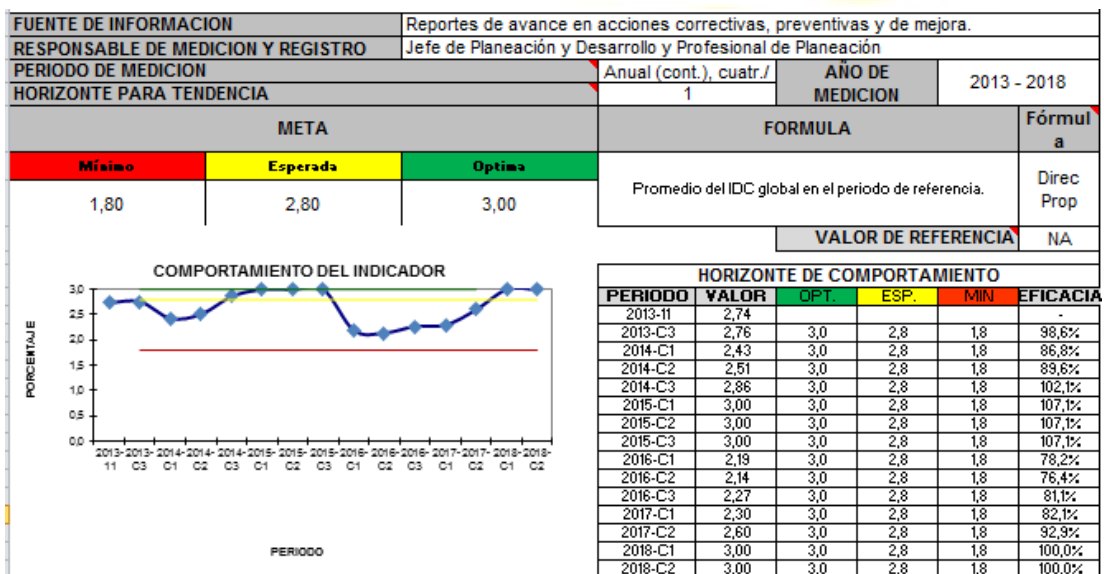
| FUENTE DE INFORMACION | Reportes de avance en acciones correctivas, preventivas y de mejora. |
|---|---|
| RESPONSABLE DE MEDICION Y REGISTRO | Jefe de Planeación y Desarrollo y Profesional de Planeación |

| PERIODO DE MEDICION | Anual (cont.), cuatr./ | AÑO DE MEDICION | 2013 - 2018 |
|---|---|---|---|
| HORIZONTE PARA TENDENCIA | 1 | | |

| META | | | FORMULA | Fórmula |
|---|---|---|---|---|
| Mínimo | Esperada | Optima | Promedio del IDC global en el periodo de referencia. | Direc Prop |
| 1,80 | 2,80 | 3,00 | | |

VALOR DE REFERENCIA | NA

COMPORTAMIENTO DEL INDICADOR

3,0
2,5
2,0
1,5
1,0
0,5
0,0

PORCENTAJE

2013-11 2013-C3 2014-C1 2014-C2 2014-C3 2015-C1 2015-C2 2015-C3 2016-C1 2016-C2 2016-C3 2017-C1 2017-C2 2018-C1 2018-C2

PERIODO

HORIZONTE DE COMPORTAMIENTO

| PERIODO | VALOR | OPT. | ESP. | MIN | EFICACIA |
|---|---|---|---|---|---|
| 2013-11 | 2,74 | | | | - |
| 2013-C3 | 2,76 | 3,0 | 2,8 | 1,8 | 98,6% |
| 2014-C1 | 2,43 | 3,0 | 2,8 | 1,8 | 86,8% |
| 2014-C2 | 2,51 | 3,0 | 2,8 | 1,8 | 89,6% |
| 2014-C3 | 2,86 | 3,0 | 2,8 | 1,8 | 102,1% |
| 2015-C1 | 3,00 | 3,0 | 2,8 | 1,8 | 107,1% |
| 2015-C2 | 3,00 | 3,0 | 2,8 | 1,8 | 107,1% |
| 2015-C3 | 3,00 | 3,0 | 2,8 | 1,8 | 107,1% |
| 2016-C1 | 2,19 | 3,0 | 2,8 | 1,8 | 78,2% |
| 2016-C2 | 2,14 | 3,0 | 2,8 | 1,8 | 76,4% |
| 2016-C3 | 2,27 | 3,0 | 2,8 | 1,8 | 81,1% |
| 2017-C1 | 2,30 | 3,0 | 2,8 | 1,8 | 82,1% |
| 2017-C2 | 2,60 | 3,0 | 2,8 | 1,8 | 92,9% |
| 2018-C1 | 3,00 | 3,0 | 2,8 | 1,8 | 100,0% |
| 2018-C2 | 3,00 | 3,0 | 2,8 | 1,8 | 100,0% |